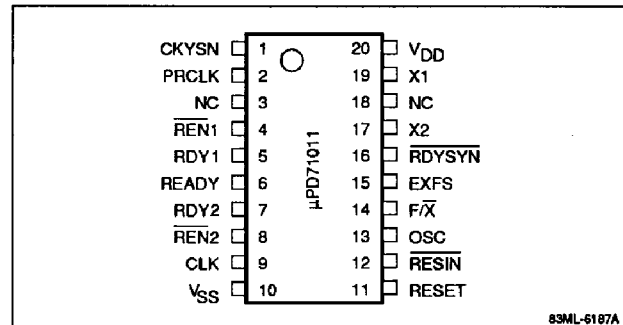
CKYSN 1
PRCLK 2
NC 3
$\overline{REN1}$ 4
RDY1 5
READY 6
RDY2 7
$\overline{REN2}$ 8
CLK 9
$V_{SS}$ 10

μPD71011

20 $V_{DD}$
19 X1
18 NC
17 X2
16 $\overline{RDYSYN}$
15 EXFS
14 $F/\overline{X}$
13 OSC
12 $\overline{RESIN}$
11 RESET

83ML-6187A